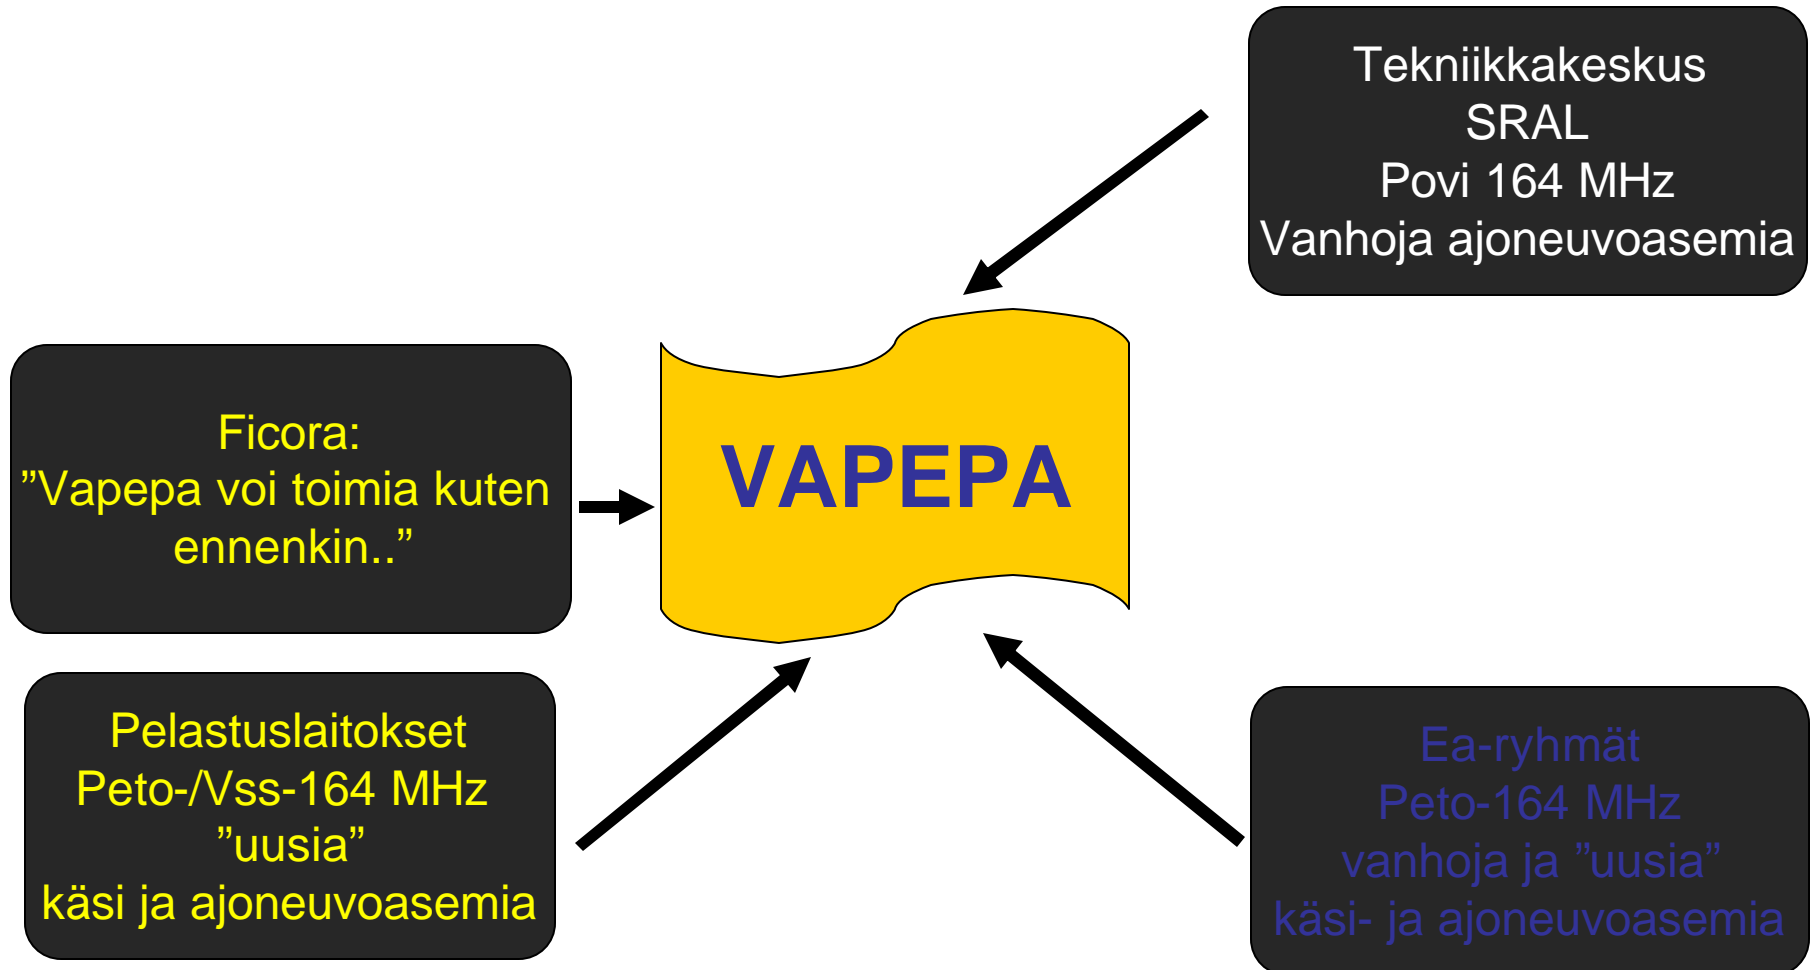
Tekniikkakeskus
SRAL
Povi 164 MHz
Vanhoja ajoneuvoasemia

Ficora:
”Vapepa voi toimia kuten ennenkin..”

VAPEPA

Pelastuslaitokset
Peto-/Vss-164 MHz
”uusia”
käsi ja ajoneuvoasemia

Ea-ryhmät
Peto-164 MHz
vanhoja ja ”uusia”
käsi- ja ajoneuvoasemia